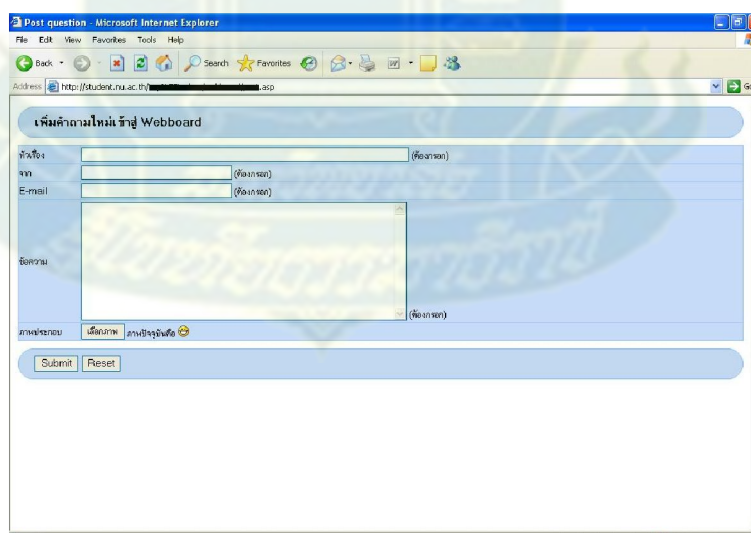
Post question - Microsoft Internet Explorer

File Edit View Favorites Tools Help

Back Search Favorites

Address http://student.nu.ac.th/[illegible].asp

Go

เพิ่มคำถามใหม่ เข้าสู่ Webboard

| หัวเรื่อง | (ต้องกรอก) |
|---|---|
| จาก | (ต้องกรอก) |
| E-mail | (ต้องกรอก) |
| ข้อความ | (ต้องกรอก) |
| ภาพประกอบ | เลือกภาพ ภาพปัจจุบันคือ |

Submit Reset